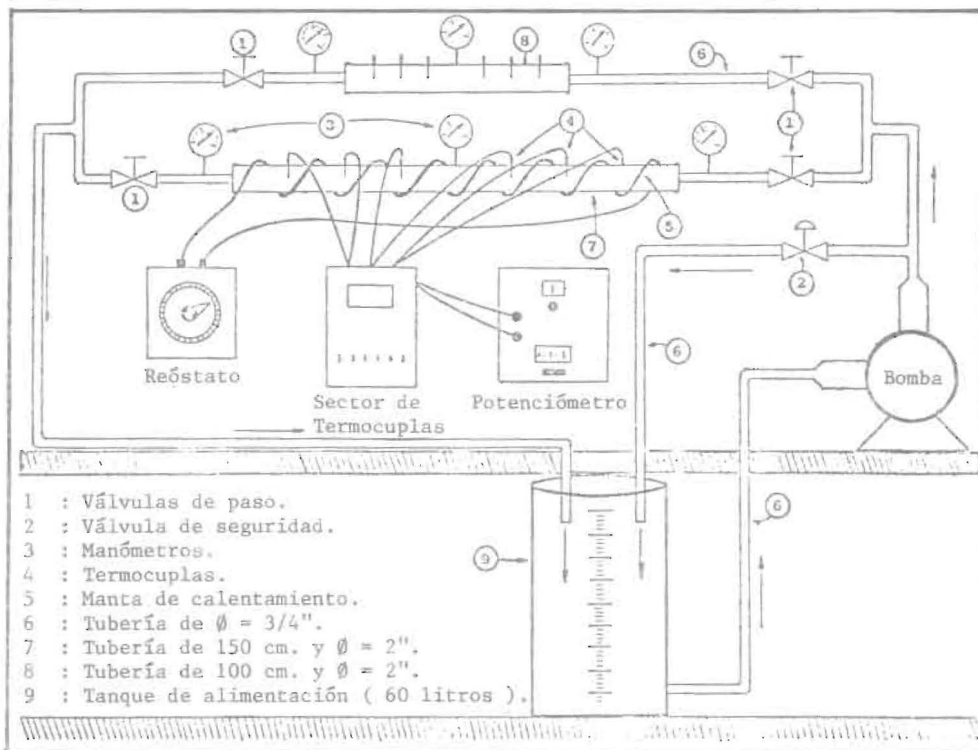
1
8
6
3
4
1
1
5
7
2
Reóstato
Sector de Termocuplas
Potenciómetro
6
Bomba
6
9

1 : Válvulas de paso.
2 : Válvula de seguridad.
3 : Manómetros.
4 : Termocuplas.
5 : Manta de calentamiento.
6 : Tubería de Ø = 3/4".
7 : Tubería de 150 cm. y Ø = 2".
8 : Tubería de 100 cm. y Ø = 2".
9 : Tanque de alimentación ( 60 litros ).